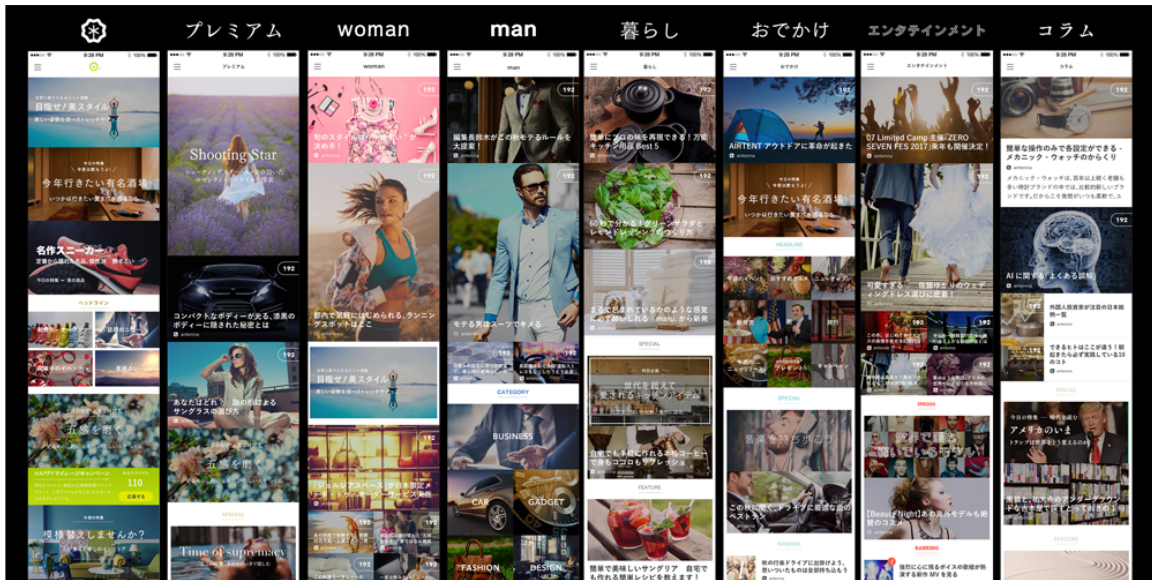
プレミアム woman man 暮らし おでかけ エンタテインメント コラム

目指せ！美スタイル
今年行きたい有名酒場
名作スニーカー
ヘッドライン
HAPPYマイレージキャンペーン
110
模様替えしませんか？

プレミアム
Shooting Star
192
コンパクトなボディーが光る、洗練のボディーに隠された秘密とは
あなたはどれ？ 今年手に入れるサングラスの選び方
五感を磨く
SPECIAL
Time of supremacy

woman
192
秋のスタイルを決める！
192
都内で気軽にはじめられる、ランニングスポットはここ
目指せ！美スタイル
「ジュエリアスペース」が日本初上陸

man
192
編集長鈴木がこの秋モテるルールを大提案！
モテる男はスーツでキメる
CATEGORY
BUSINESS
CAR
GADGET
FASHION
DESIGN

暮らし
192
簡単にプロの味を再現できる！万能キッチン用品 Best 5
60秒で分かる！グリーンサラダとドレッシングの作り方
192
SPECIAL
世代を超えて愛されるキッチンアイテム
自宅でも手軽にいれられるホットコーヒーで心もココロもリフレッシュ
FEATURE
簡単で美味しいサングリア 自宅でも作れる簡単レシピを教えます！

おでかけ
192
AIRTENT アウトドアに革命が起きた
今年行きたい有名酒場
HEADLINE
SPECIAL
音楽を持ち出そう
RANKING

エンタテインメント
192
07 Limited Camp 主催「ZERO SEVEN FES 2017」来年も開催決定！
RANKING

コラム
192
簡単な操作のみで各設定ができる - メカニック・ウォッチのからくり
192
AI に関する「よくある誤解」
外国人投資家が注目の日本戦略
SPECIAL
アメリカのいま
FEATURE